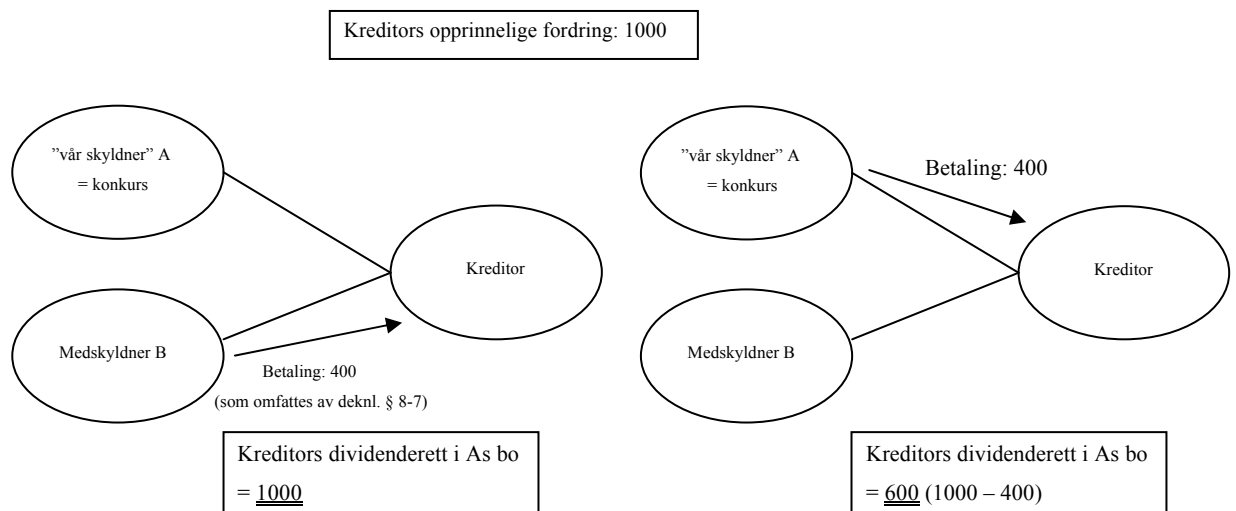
Kreditors opprinnelige fordring: 1000

"vår skyldner" A
= konkurs

Kreditor

Medskyldner B

Betaling: 400
(som omfattes av deknl. § 8-7)

Kreditors dividenderett i As bo
= 1000

"vår skyldner" A
= konkurs

Betaling: 400

Kreditor

Medskyldner B

Kreditors dividenderett i As bo
= 600 (1000 – 400)